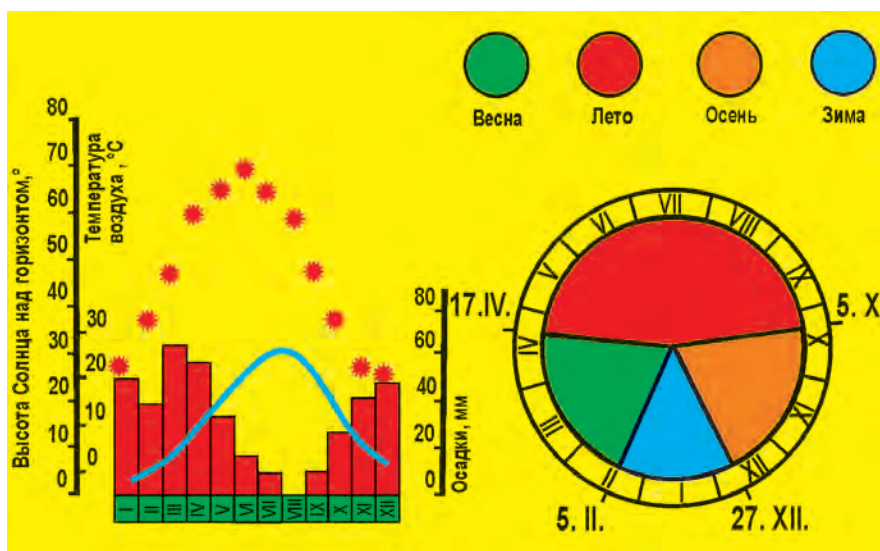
Весна
Лето
Осень
Зима

Высота Солнца над горизонтом, °
80
70
60
50
40
30
20
10
0

Температура воздуха, °С
30
20
10
0

Осадки, мм
80
60
40
20
0

I II III IV V VI VII VIII IX X XI XII

17.IV.
5. X
5. II.
27. XII.

I II III IV V VI VII VIII IX X XI XII